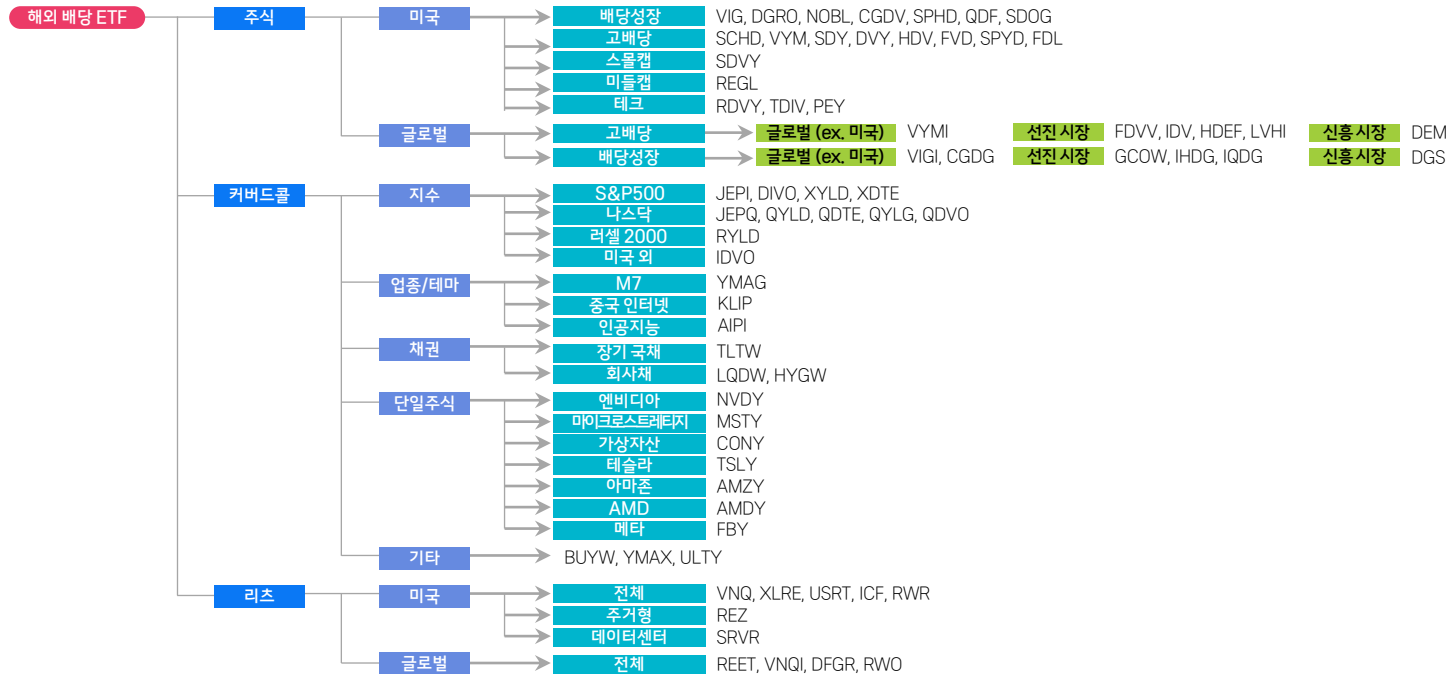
해외 배당 ETF

주식

미국

배당성장 VIG, DGRO, NOBL, CGDV, SPHD, QDF, SDOG

고배당 SCHD, VYM, SDY, DVY, HDV, FVD, SPYD, FDL

스몰캡 SDVY

미들캡 REGL

테크 RDVY, TDIV, PEY

글로벌

고배당 글로벌 (ex. 미국) VYMI 선진 시장 FDVV, IDV, HDEF, LVHI 신흥 시장 DEM

배당성장 글로벌 (ex. 미국) VIGI, CGDG 선진 시장 GCOW, IHDG, IQDG 신흥 시장 DGS

커버드콜

지수

S&P500 JEPI, DIVO, XYLD, XDTE

나스닥 JEPQ, QYLD, QDTE, QYLG, QDVO

러셀 2000 RYLD

미국 외 IDVO

업종/테마

M7 YMAG

중국 인터넷 KLIP

인공지능 AIPI

채권

장기 국채 TLTW

회사채 LQDW, HYGW

단일주식

엔비디아 NVDY

마이크로스트레티지 MSTY

가상자산 CONY

테슬라 TSLY

아마존 AMZY

AMD AMDY

메타 FBY

기타 BUYW, YMAX, ULTY

리츠

미국

전체 VNQ, XLRE, USRT, ICF, RWR

주거형 REZ

데이터센터 SRVR

글로벌

전체 REET, VNQI, DFGR, RWO